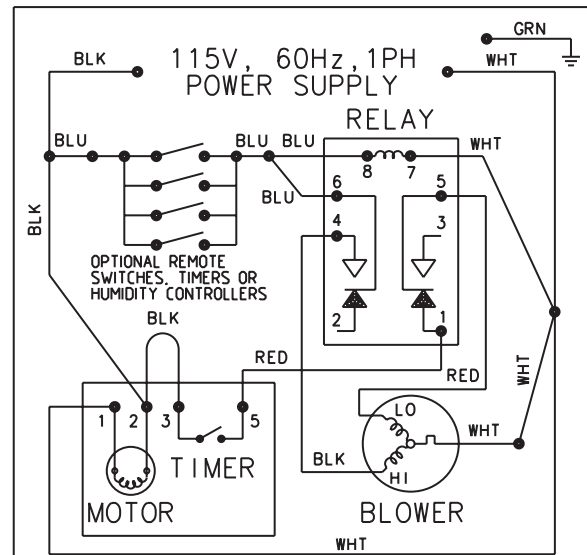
GRN
BLK
115V, 60Hz, 1PH
POWER SUPPLY
WHT
RELAY
BLU
BLU
BLU
WHT
8
7
BLU
6
5
BLK
4
3
OPTIONAL REMOTE SWITCHES, TIMERS OR HUMIDITY CONTROLLERS
2
1
BLK
RED
RED
WHT
1
2
3
5
LO
WHT
TIMER
BLK
HI
MOTOR
BLOWER
WHT